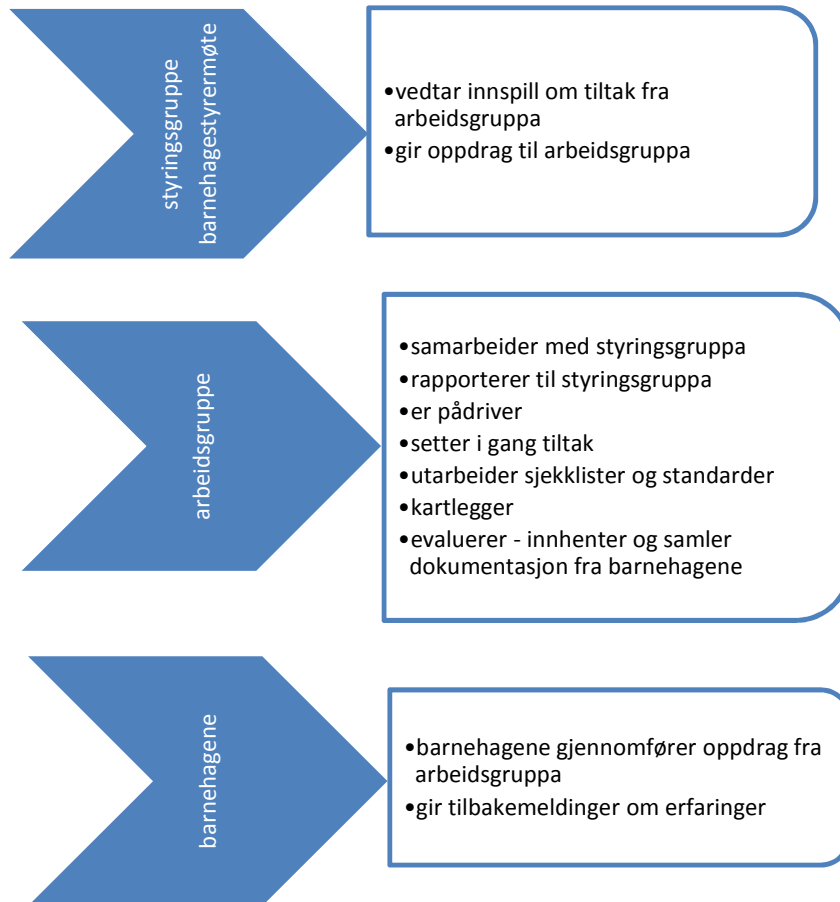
styringsgruppe
barnehagestyrermøte

•vedtar innspill om tiltak fra arbeidsgruppa
•gir oppdrag til arbeidsgruppa

arbeidsgruppe

•samarbeider med styringsgruppa
•rapporterer til styringsgruppa
•er pådriver
•setter i gang tiltak
•utarbeider sjekklister og standarder
•kartlegger
•evaluerer - innhenter og samler dokumentasjon fra barnehagene

barnehagene

•barnehagene gjennomfører oppdrag fra arbeidsgruppa
•gir tilbakemeldinger om erfaringer